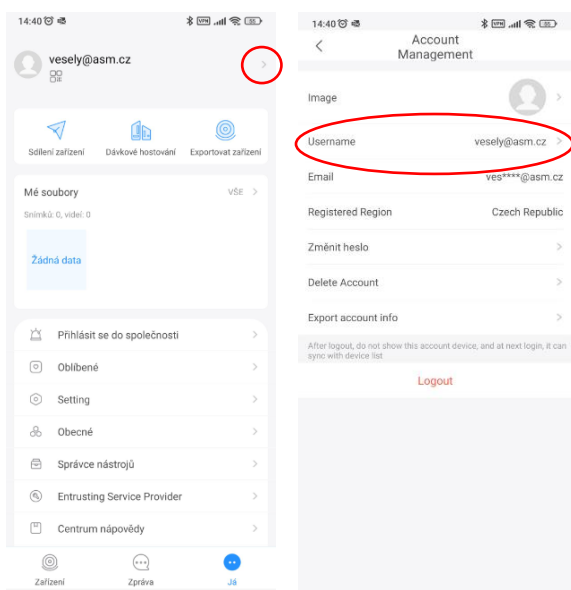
14:40

vesely@asm.cz

Sdílení zařízení
Dávkové hostování
Exportovat zařízení

Mé soubory
VŠE
Snímků: 0, videí: 0
Žádná data

Přihlásit se do společnosti
Oblíbené
Setting
Obecné
Správce nástrojů
Entrusting Service Provider
Centrum nápovědy

Zařízení
Zpráva
Já

14:40

Account Management

Image
Username vesely@asm.cz
Email ves****@asm.cz
Registered Region Czech Republic
Změnit heslo
Delete Account
Export account info
After logout, do not show this account device, and at next login, it can sync with device list
Logout